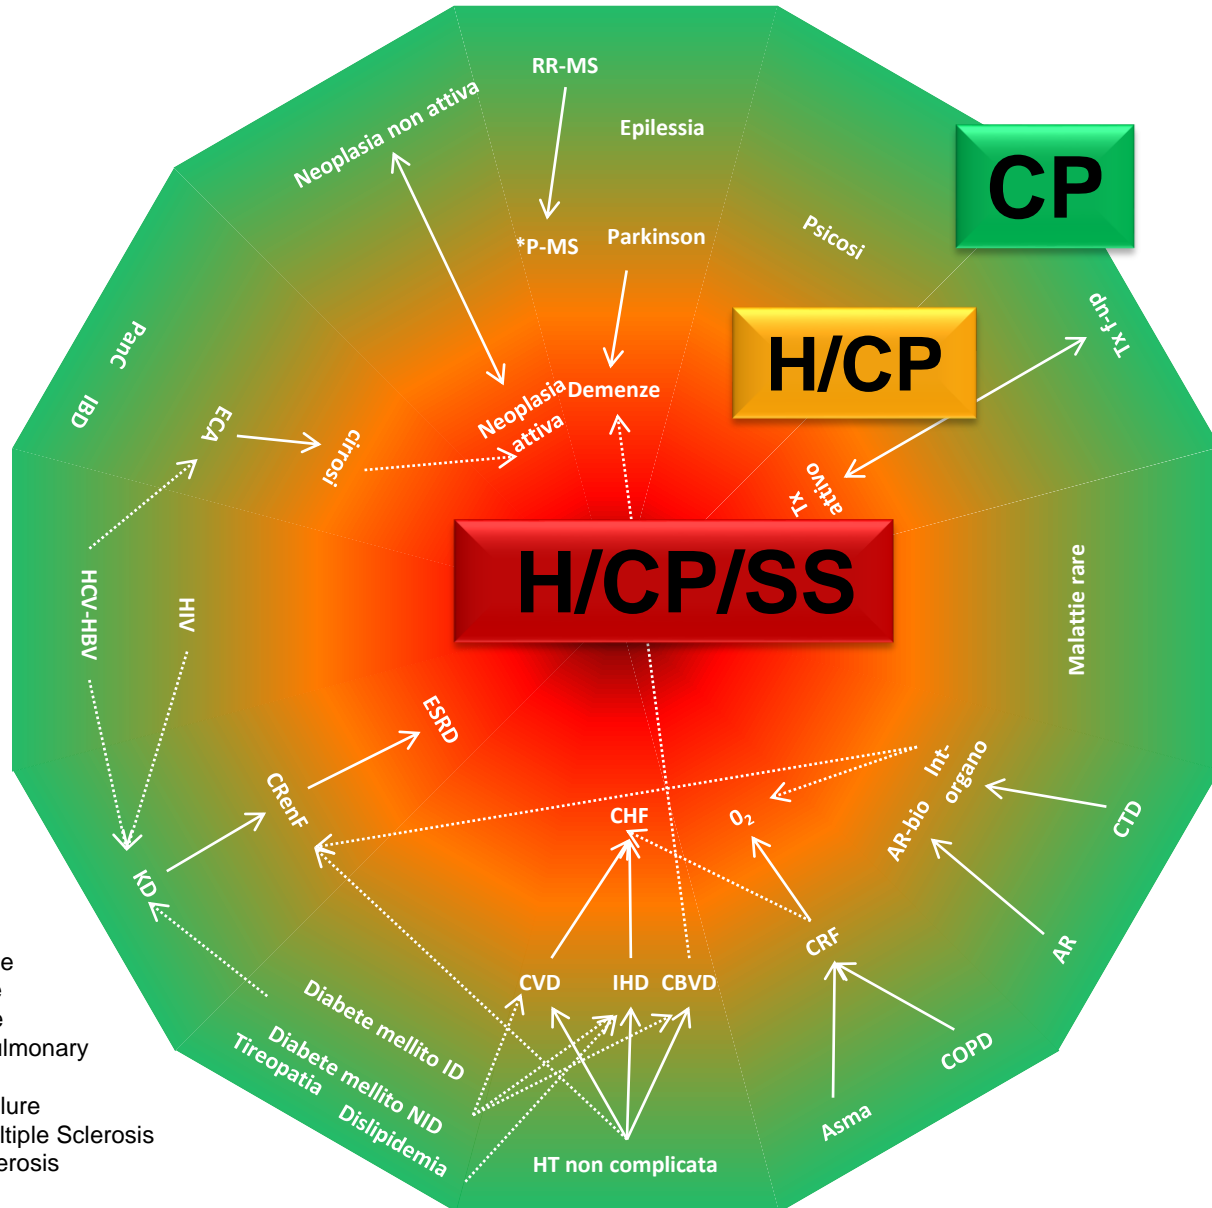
RR-MS
Epilessia
CP
Neoplasia non attiva
*P-MS
Parkinson
Psicosi
H/CP
Tx f-up
Panc
IBD
ECA
cirrosi
Neoplasia attiva
Demenze
Tx attivo
H/CP/SS
HCV-HBV
HIV
Malattie rare
ESRD
CRenF
Int-organo
CTD
CHF
$O_2$
AR-bio
KD
CRF
AR
CVD
IHD
CBVD
Diabete mellito ID
Diabete mellito NID
Tireopatia
Dislipidemia
COPD
Asma
HT non complicata
e
e
e
lmonary
lure
ltiple Sclerosis
erosis